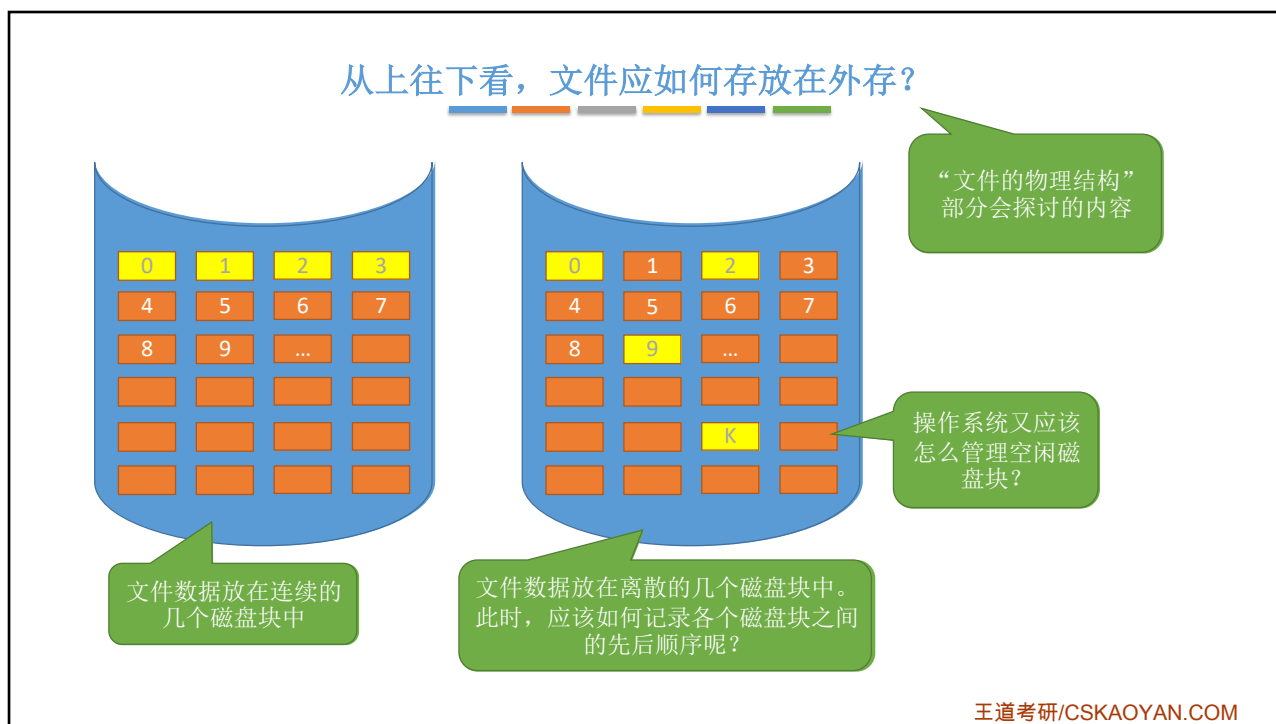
从上往下看，文件应如何存放在外存？

“文件的物理结构”部分会探讨的内容

| 0 | 1 | 2 | 3 |
|---|---|---|---|
| 4 | 5 | 6 | 7 |
| 8 | 9 | … | |

| 0 | 1 | 2 | 3 |
|---|---|---|---|
| 4 | 5 | 6 | 7 |
| 8 | 9 | … | |
| | | K | |

操作系统又应该怎么管理空闲磁盘块？

文件数据放在连续的几个磁盘块中

文件数据放在离散的几个磁盘块中。此时，应该如何记录各个磁盘块之间的先后顺序呢？

王道考研/CSKAOYAN.COM